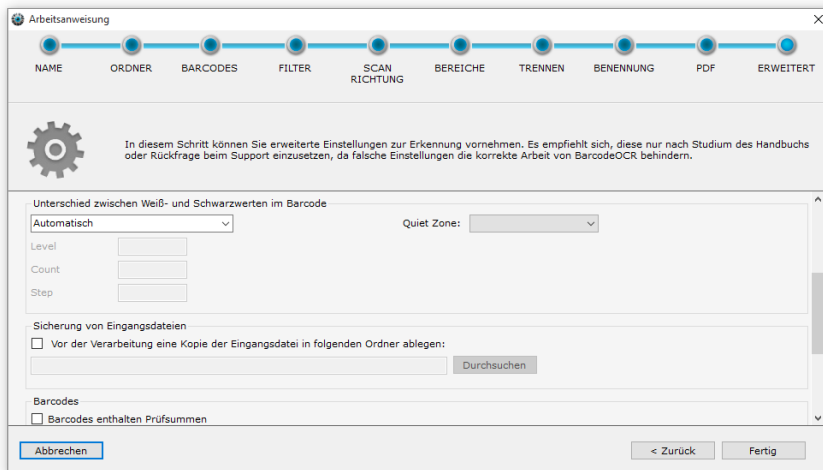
Arbeitsanweisung

NAME
ORDNER
BARCODES
FILTER
SCAN RICHTUNG
BEREICHE
TRENNEN
BENENNUNG
PDF
ERWEITERT

In diesem Schritt können Sie erweiterte Einstellungen zur Erkennung vornehmen. Es empfiehlt sich, diese nur nach Studium des Handbuchs oder Rückfrage beim Support einzusetzen, da falsche Einstellungen die korrekte Arbeit von BarcodeOCR behindern.

Unterschied zwischen Weiß- und Schwarzwerten im Barcode
Automatisch
Quiet Zone:
Level
Count
Step

Sicherung von Eingangsdateien
Vor der Verarbeitung eine Kopie der Eingangsdatei in folgenden Ordner ablegen:
Durchsuchen

Barcodes
Barcodes enthalten Prüfsummen

Abbrechen
< Zurück
Fertig